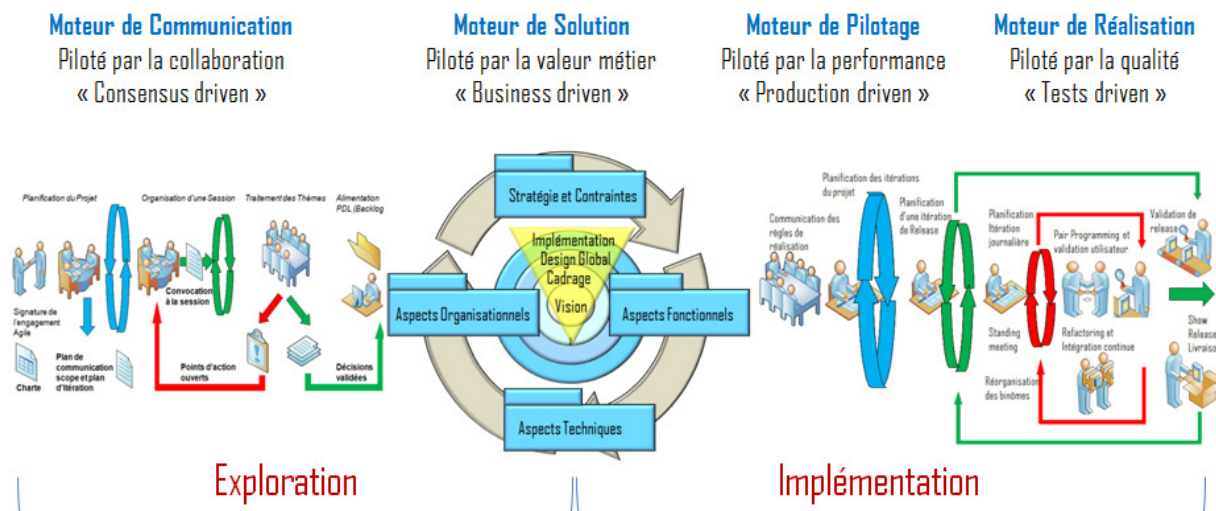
Moteur de Communication
Piloté par la collaboration
« Consensus driven »

Moteur de Solution
Piloté par la valeur métier
« Business driven »

Moteur de Pilotage
Piloté par la performance
« Production driven »

Moteur de Réalisation
Piloté par la qualité
« Tests driven »

Planification du Projet
Organisation d'une Session
Traitement des Thèmes
Alimentation PDL (Backlog
Signature de l'engagement Agile
Convocation à la session
Charte
Plan de communication scope et plan d'itération
Points d'action ouverts
Décisions validées

Stratégie et Contraintes
Implémentation
Design Global
Cadrage
Vision
Aspects Organisationnels
Aspects Fonctionnels
Aspects Techniques

Planification des itérations du projet
Communication des règles de réalisation
Planification d'une itération de Release
Planification Itération journalière
Pair Programming et validation utilisateur
Validation de release
Standing meeting
Refactoring et Intégration continue
Réorganisation des binômes
Show Release Livraiso

Exploration
Implémentation